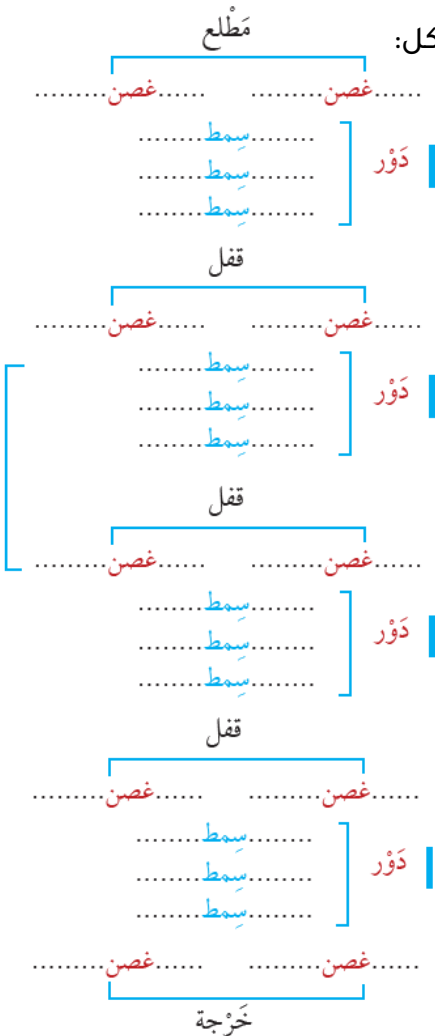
كل:

مَطْلع

......غصن........ ......غصن........

دَوْر
........سِمط........
........سِمط........
........سِمط........

قفل

......غصن........ ......غصن........

دَوْر
........سِمط........
........سِمط........
........سِمط........

قفل

......غصن........ ......غصن........

دَوْر
........سِمط........
........سِمط........
........سِمط........

قفل

......غصن........ ......غصن........

دَوْر
........سِمط........
........سِمط........
........سِمط........

......غصن........ ......غصن........

خَرْجة